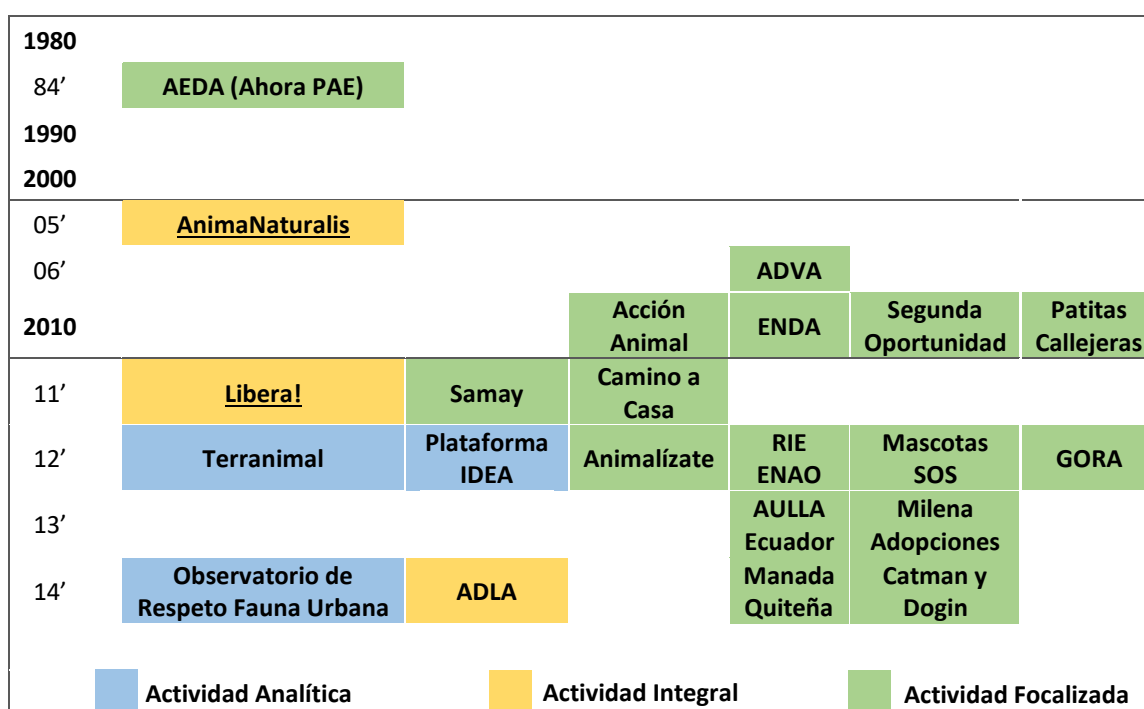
| | | | | | | |
|---|---|---|---|---|---|---|
| **1980** | | | | | | |
| 84’ | **AEDA (Ahora PAE)** | | | | | |
| **1990** | | | | | | |
| **2000** | | | | | | |
| 05’ | **AnimaNaturalis** | | | | | |
| 06’ | | | | **ADVA** | | |
| **2010** | | | **Acción Animal** | **ENDA** | **Segunda Oportunidad** | **Patitas Callejeras** |
| 11’ | **Libera!** | **Samay** | **Camino a Casa** | | | |
| 12’ | **Terranimal** | **Plataforma IDEA** | **Animalízate** | **RIE ENAO** | **Mascotas SOS** | **GORA** |
| 13’ | | | | **AULLA Ecuador** | **Milena Adopciones** | |
| 14’ | **Observatorio de Respeto Fauna Urbana** | **ADLA** | | **Manada Quiteña** | **Catman y Dogin** | |

**Actividad Analítica** **Actividad Integral** **Actividad Focalizada**